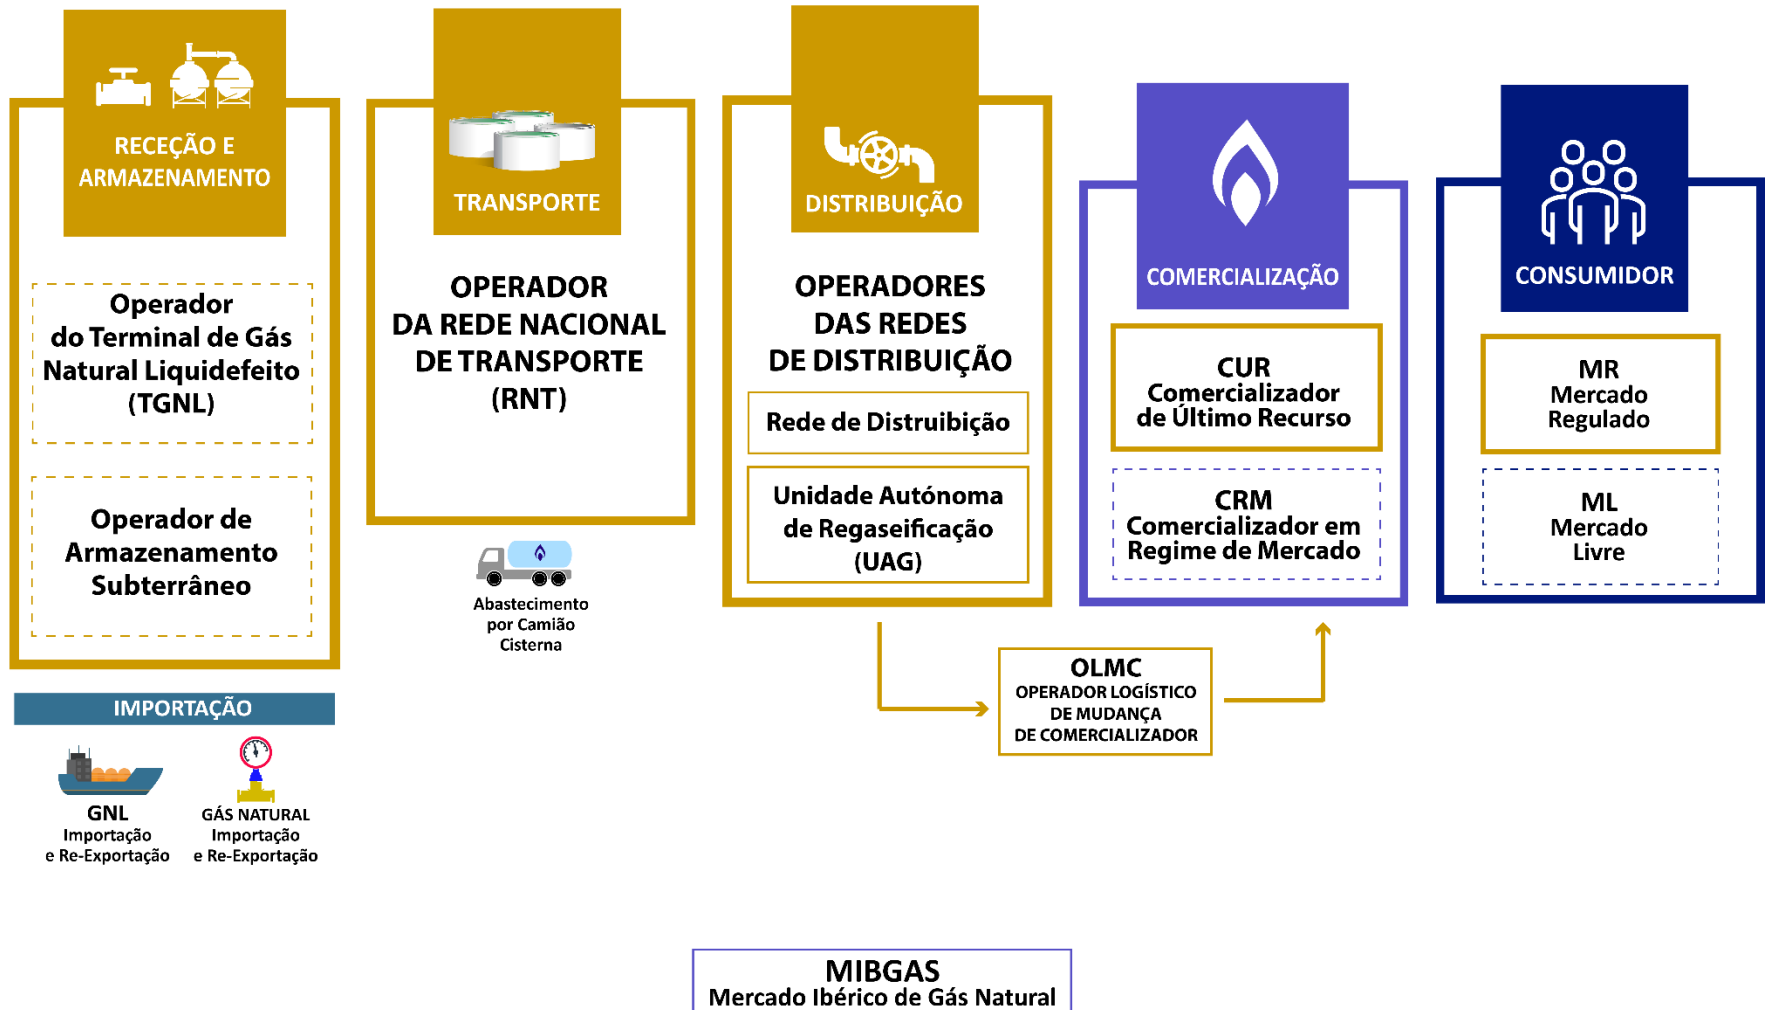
RECEÇÃO E ARMAZENAMENTO

Operador do Terminal de Gás Natural Liquidefeito (TGNL)

Operador de Armazenamento Subterrâneo

IMPORTAÇÃO

GNL
Importação
e Re-Exportação

GÁS NATURAL
Importação
e Re-Exportação

TRANSPORTE

OPERADOR DA REDE NACIONAL DE TRANSPORTE (RNT)

Abastecimento por Camião Cisterna

DISTRIBUIÇÃO

OPERADORES DAS REDES DE DISTRIBUIÇÃO

Rede de Distruibição

Unidade Autónoma de Regaseificação (UAG)

COMERCIALIZAÇÃO

CUR
Comercializador de Último Recurso

CRM
Comercializador em Regime de Mercado

CONSUMIDOR

MR
Mercado Regulado

ML
Mercado Livre

OLMC
OPERADOR LOGÍSTICO DE MUDANÇA DE COMERCIALIZADOR

MIBGAS
Mercado Ibérico de Gás Natural